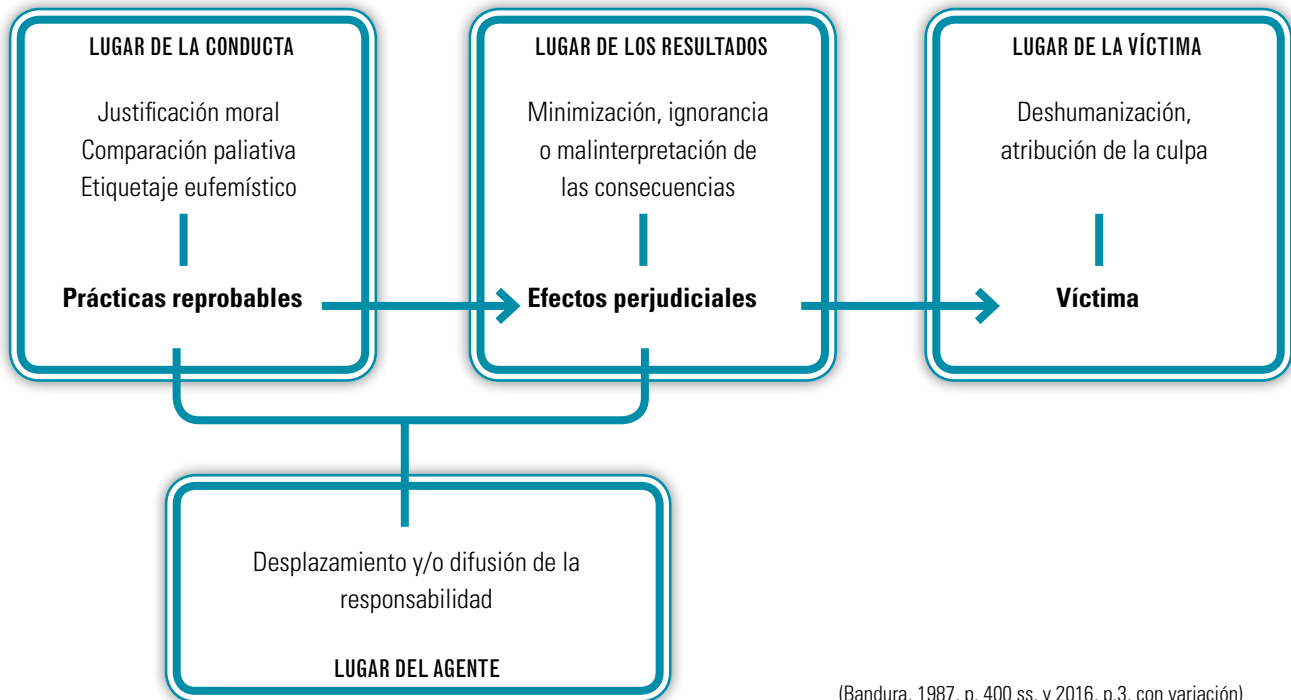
LUGAR DE LA CONDUCTA

Justificación moral
Comparación paliativa
Etiquetaje eufemístico

Prácticas reprobables

LUGAR DE LOS RESULTADOS

Minimización, ignorancia o malinterpretación de las consecuencias

Efectos perjudiciales

LUGAR DE LA VÍCTIMA

Deshumanización, atribución de la culpa

Víctima

Desplazamiento y/o difusión de la responsabilidad

LUGAR DEL AGENTE

(Bandura, 1987, p. 400 ss. y 2016, p.3, con variación)